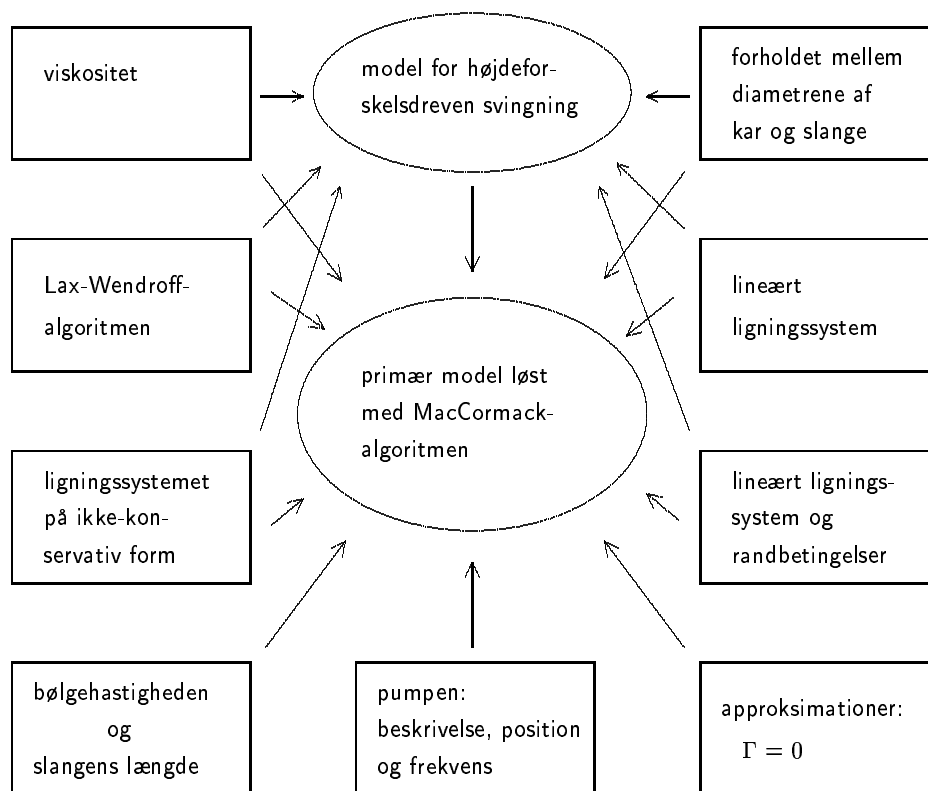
viskositet

model for højdeforskelsdreven svingning

forholdet mellem diametrene af kar og slange

Lax-Wendroff-algoritmen

lineært ligningssystem

primær model løst med MacCormack-algoritmen

ligningssystemet på ikke-konservativ form

lineært ligningssystem og randbetingelser

bølgehastigheden og slangens længde

pumpen: beskrivelse, position og frekvens

approksimationer: $\Gamma = 0$